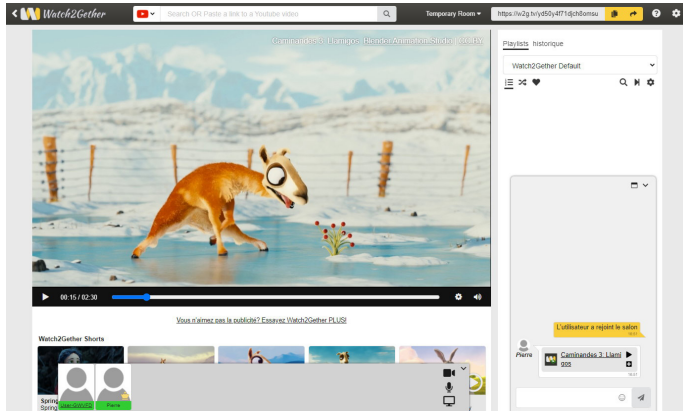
Watch2Gether

Search OR Paste a link to a Youtube video

Temporary Room

https://w2g.tv/yd50y4f71djch8omsu

Caminandes 3: Llamigos | Blender Animation Studio | CC-BY

00:15 / 02:30

Vous n'aimez pas la publicité? Essayez Watch2Gether PLUS!

Watch2Gether Shorts

Spring

Spring

Pierre

Playlists historique

Watch2Gether Default

L'utilisateur a rejoint le salon

Pierre

Caminandes 3: Llamigos